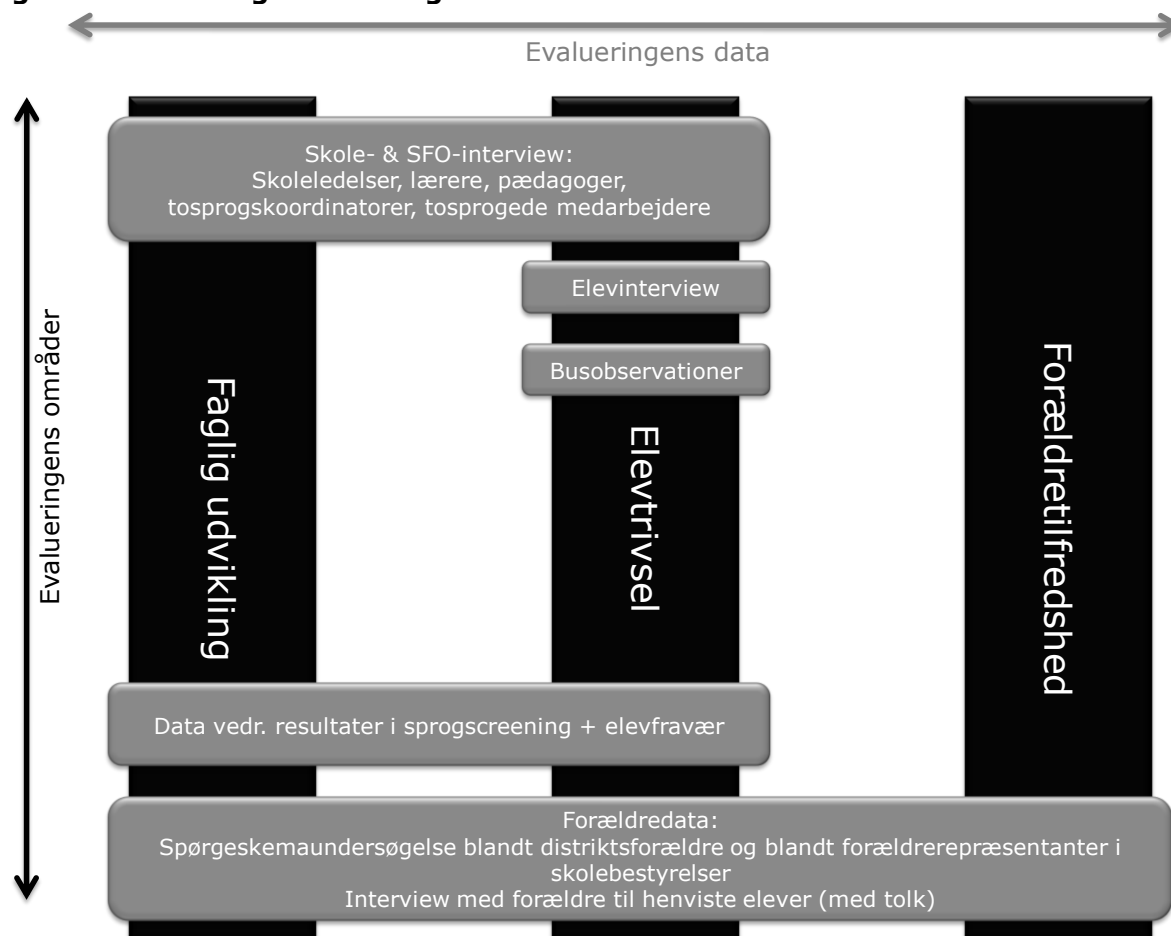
Evalueringens data

Evalueringens områder

Skole- & SFO-interview:
Skoleledelser, lærere, pædagoger, tosprogskoordinatorer, tosprogede medarbejdere

Elevinterview

Busobservationer

Faglig udvikling

Elevtrivsel

Forældretilfredshed

Data vedr. resultater i sprogscreening + elevfravær

Forældredata:
Spørgeskemaundersøgelse blandt distriktsforældre og blandt forældrerepræsentanter i skolebestyrelser
Interview med forældre til henviste elever (med tolk)